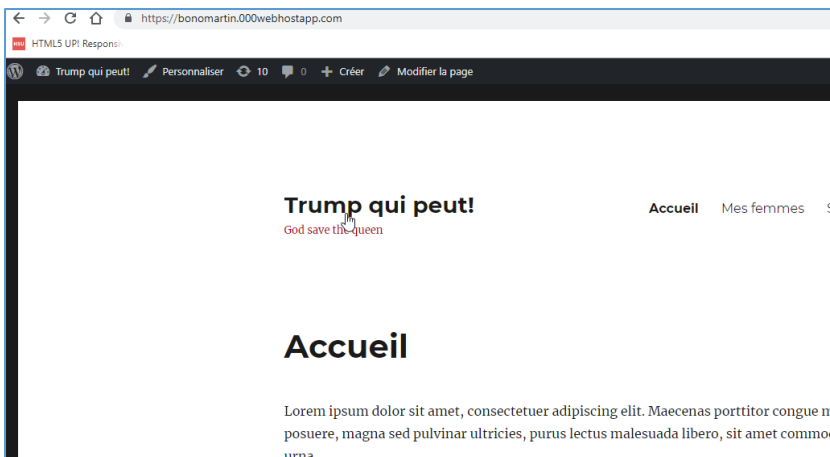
https://bonomartin.000webhostapp.com

HTML5 UP! Respons

Trump qui peut! Personnaliser 10 0 Créer Modifier la page

Trump qui peut!

God save the queen

Accueil Mes femmes S

Accueil

Lorem ipsum dolor sit amet, consectetuer adipiscing elit. Maecenas porttitor congue m posuere, magna sed pulvinar ultricies, purus lectus malesuada libero, sit amet commod urna